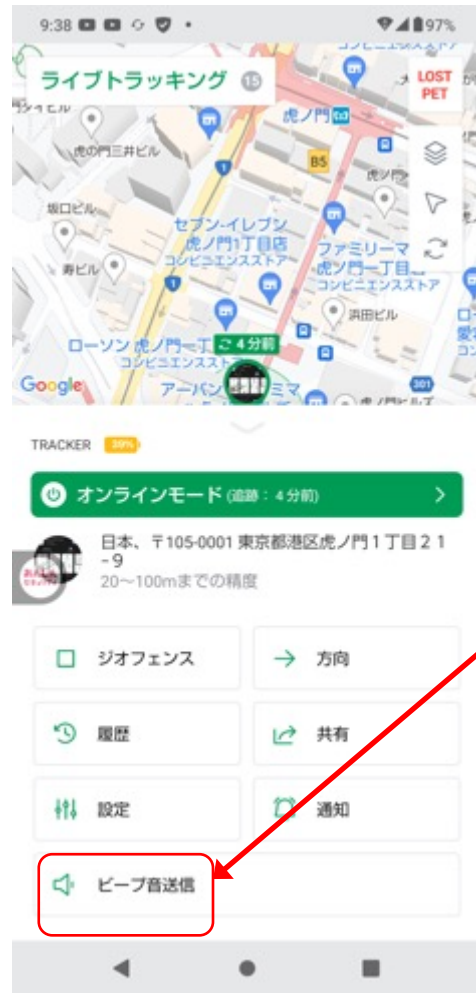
9:38 97%

ライブトラッキング 15

LOST PET

コンビニエンスストア

虎ノ門

虎ノ門三井ビル

B5

虎ノ門

坂口ビル

セブン-イレブン 虎ノ門1丁目店 コンビニエンスストア

ファミリーマート 虎ノ門一丁目 コンビニエンスストア

寿ビル

浜田ビル

ローソン 虎ノ門一丁 コンビニエンスストア

4分前

アーバン

Google

TRACKER 39%

オンラインモード (追跡：4分前)

日本、〒105-0001 東京都港区虎ノ門１丁目２１-９
20〜100mまでの精度

ジオフェンス

方向

履歴

共有

設定

通知

ビープ音送信